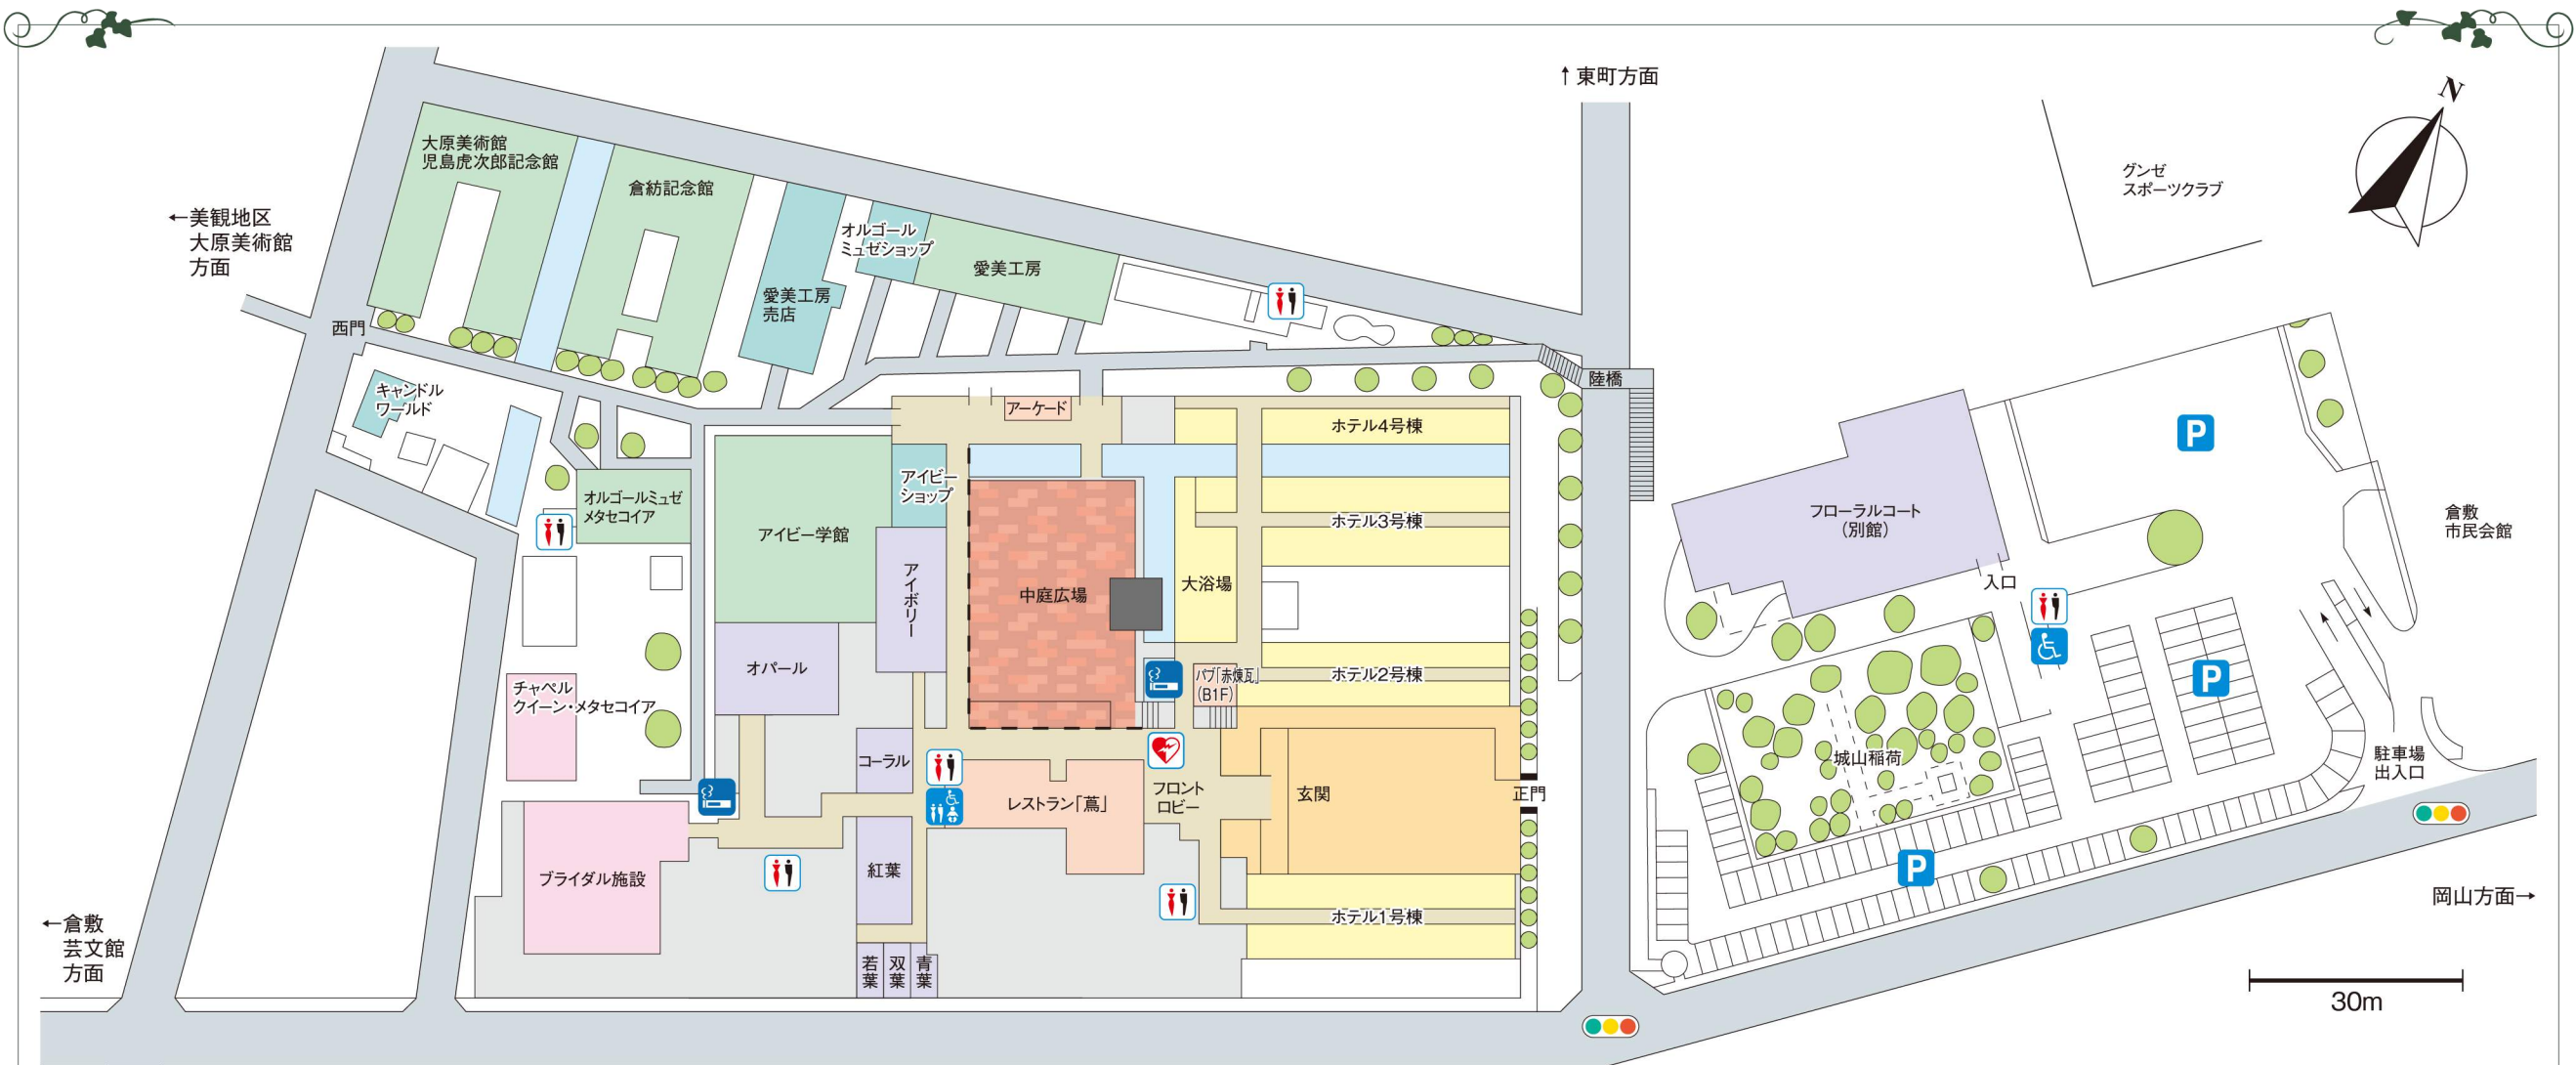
↑東町方面

N

グンゼ
スポーツクラブ

大原美術館
児島虎次郎記念館

倉紡記念館

←美観地区
大原美術館
方面

オルゴール
ミュゼショップ

愛美工房

愛美工房
売店

西門

陸橋

キャンドル
ワールド

アーケード

ホテル4号棟

P

アイビー
ショップ

オルゴールミュゼ
メタセコイア

アイビー学館

ホテル3号棟

フローラルコート
(別館)

倉敷
市民会館

入口

アイボリー

中庭広場

大浴場

オパール

パブ「赤煉瓦」
(B1F)

ホテル2号棟

P

チャペル
クイーン・メタセコイア

城山稲荷

コーラル

フロント
ロビー

玄関

正門

駐車場
出入口

レストラン「蔦」

ブライダル施設

紅葉

P

←倉敷
芸文館
方面

ホテル1号棟

岡山方面→

若葉

双葉

青葉

30m